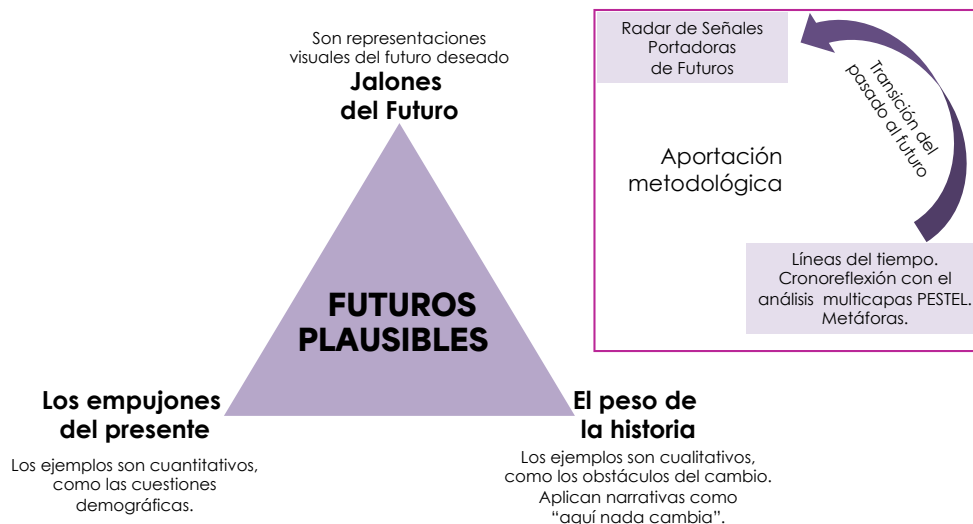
Son representaciones visuales del futuro deseado
Jalones del Futuro

FUTUROS PLAUSIBLES

Los empujones del presente

Los ejemplos son cuantitativos, como las cuestiones demográficas.

El peso de la historia

Los ejemplos son cualitativos, como los obstáculos del cambio. Aplican narrativas como "aquí nada cambia".

Radar de Señales Portadoras de Futuros

Transición del pasado al futuro

Aportación metodológica

Líneas del tiempo. Cronoreflexión con el análisis multicapas PESTEL. Metáforas.